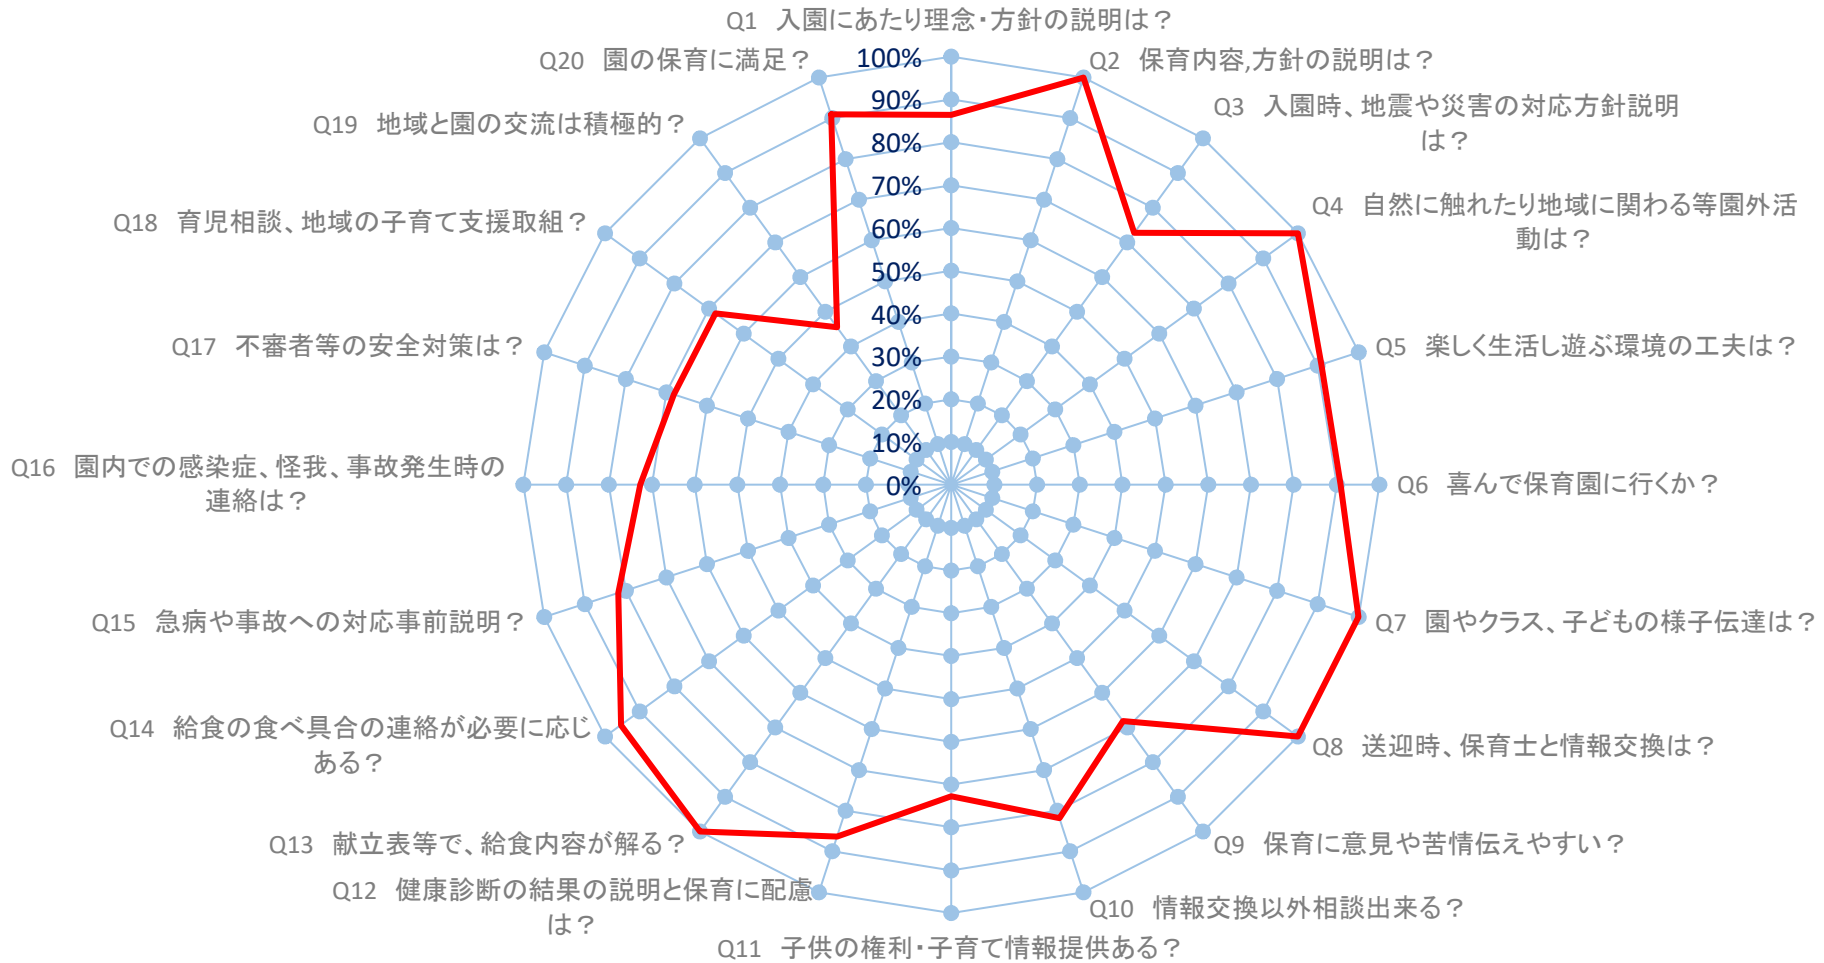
Q1 入園にあたり理念・方針の説明は？

Q2 保育内容,方針の説明は？

Q3 入園時、地震や災害の対応方針説明は？

Q4 自然に触れたり地域に関わる等園外活動は？

Q5 楽しく生活し遊ぶ環境の工夫は？

Q6 喜んで保育園に行くか？

Q7 園やクラス、子どもの様子伝達は？

Q8 送迎時、保育士と情報交換は？

Q9 保育に意見や苦情伝えやすい？

Q10 情報交換以外相談出来る？

Q11 子供の権利・子育て情報提供ある？

Q12 健康診断の結果の説明と保育に配慮は？

Q13 献立表等で、給食内容が解る？

Q14 給食の食べ具合の連絡が必要に応じある？

Q15 急病や事故への対応事前説明？

Q16 園内での感染症、怪我、事故発生時の連絡は？

Q17 不審者等の安全対策は？

Q18 育児相談、地域の子育て支援取組？

Q19 地域と園の交流は積極的？

Q20 園の保育に満足？

100%
90%
80%
70%
60%
50%
40%
30%
20%
10%
0%